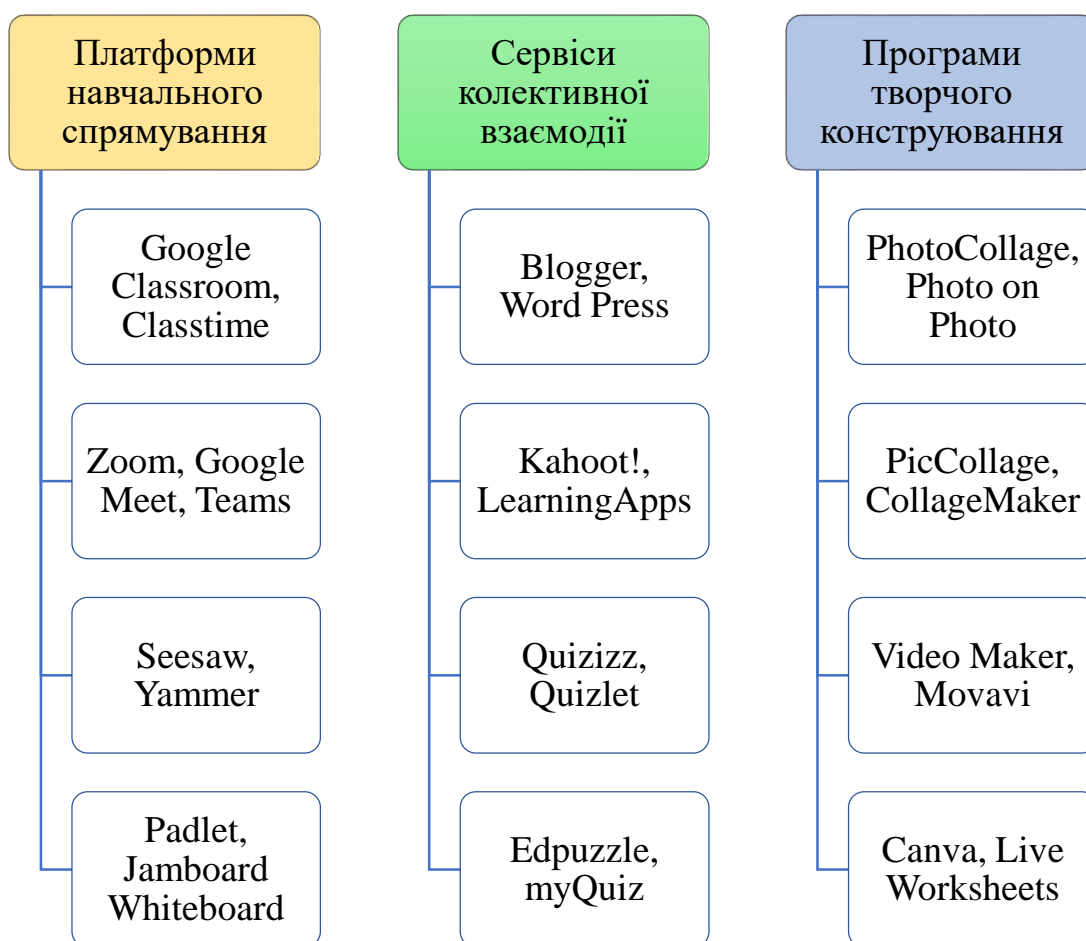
Платформи навчального спрямування

Google Classroom, Classtime

Zoom, Google Meet, Teams

Seesaw, Yammer

Padlet, Jamboard Whiteboard

Сервіси колективної взаємодії

Blogger, Word Press

Kahoot!, LearningApps

Quizizz, Quizlet

Edpuzzle, myQuiz

Програми творчого конструювання

PhotoCollage, Photo on Photo

PicCollage, CollageMaker

Video Maker, Movavi

Canva, Live Worksheets